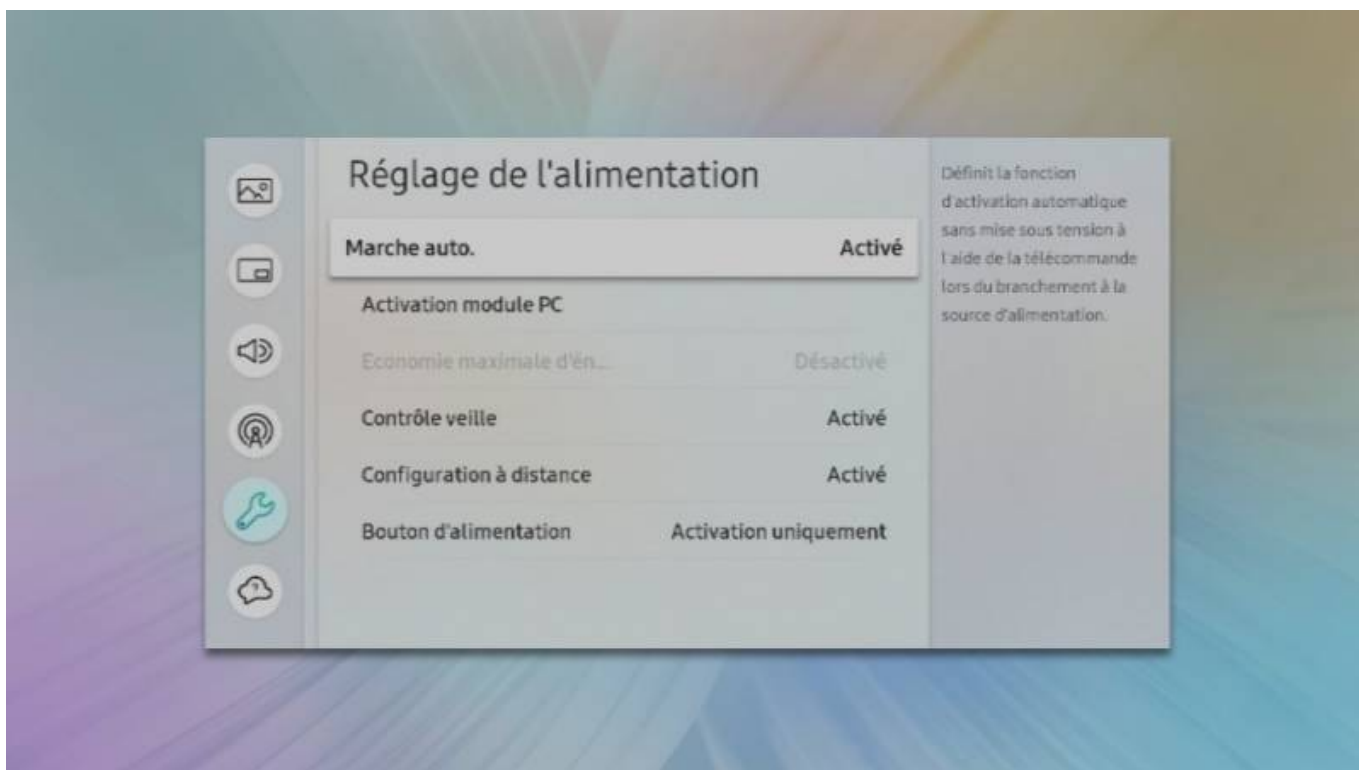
Réglage de l'alimentation

| | |
|---|---|
| Marche auto. | Activé |
| Activation module PC | |
| Economie maximale d'én... | Désactivé |
| Contrôle veille | Activé |
| Configuration à distance | Activé |
| Bouton d'alimentation | Activation uniquement |

Définit la fonction d'activation automatique sans mise sous tension à l'aide de la télécommande lors du branchement à la source d'alimentation.